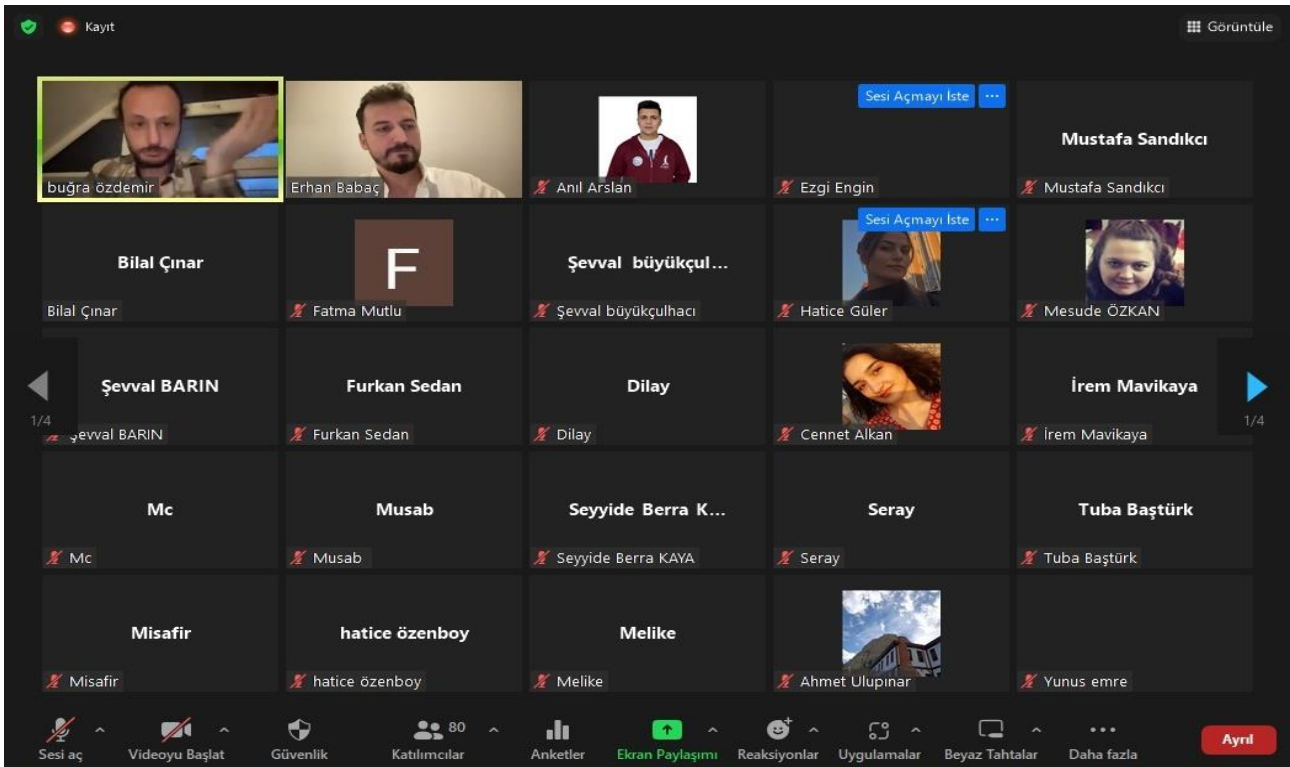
Kayıt

Görüntüle

buğra özdemir

Erhan Babaç

Anıl Arslan

Sesi Açmayı İste ···

Ezgi Engin

Mustafa Sandıkcı

Mustafa Sandıkcı

Bilal Çınar

Bilal Çınar

F

Fatma Mutlu

Şevval büyükçul...

Şevval büyükçulhacı

Sesi Açmayı İste ···

Hatice Güler

Mesude ÖZKAN

1/4

Şevval BARIN

Şevval BARIN

Furkan Sedan

Furkan Sedan

Dilay

Dilay

Cennet Alkan

İrem Mavikaya

İrem Mavikaya

1/4

Mc

Mc

Musab

Musab

Seyyide Berra K...

Seyyide Berra KAYA

Seray

Seray

Tuba Baştürk

Tuba Baştürk

Misafir

Misafir

hatice özenboy

hatice özenboy

Melike

Melike

Ahmet Ulupınar

Yunus emre

Sesi aç

Videoyu Başlat

Güvenlik

80

Katılımcılar

Anketler

Ekran Paylaşımı

Reaksiyonlar

Uygulamalar

Beyaz Tahtalar

Daha fazla

Ayrıl